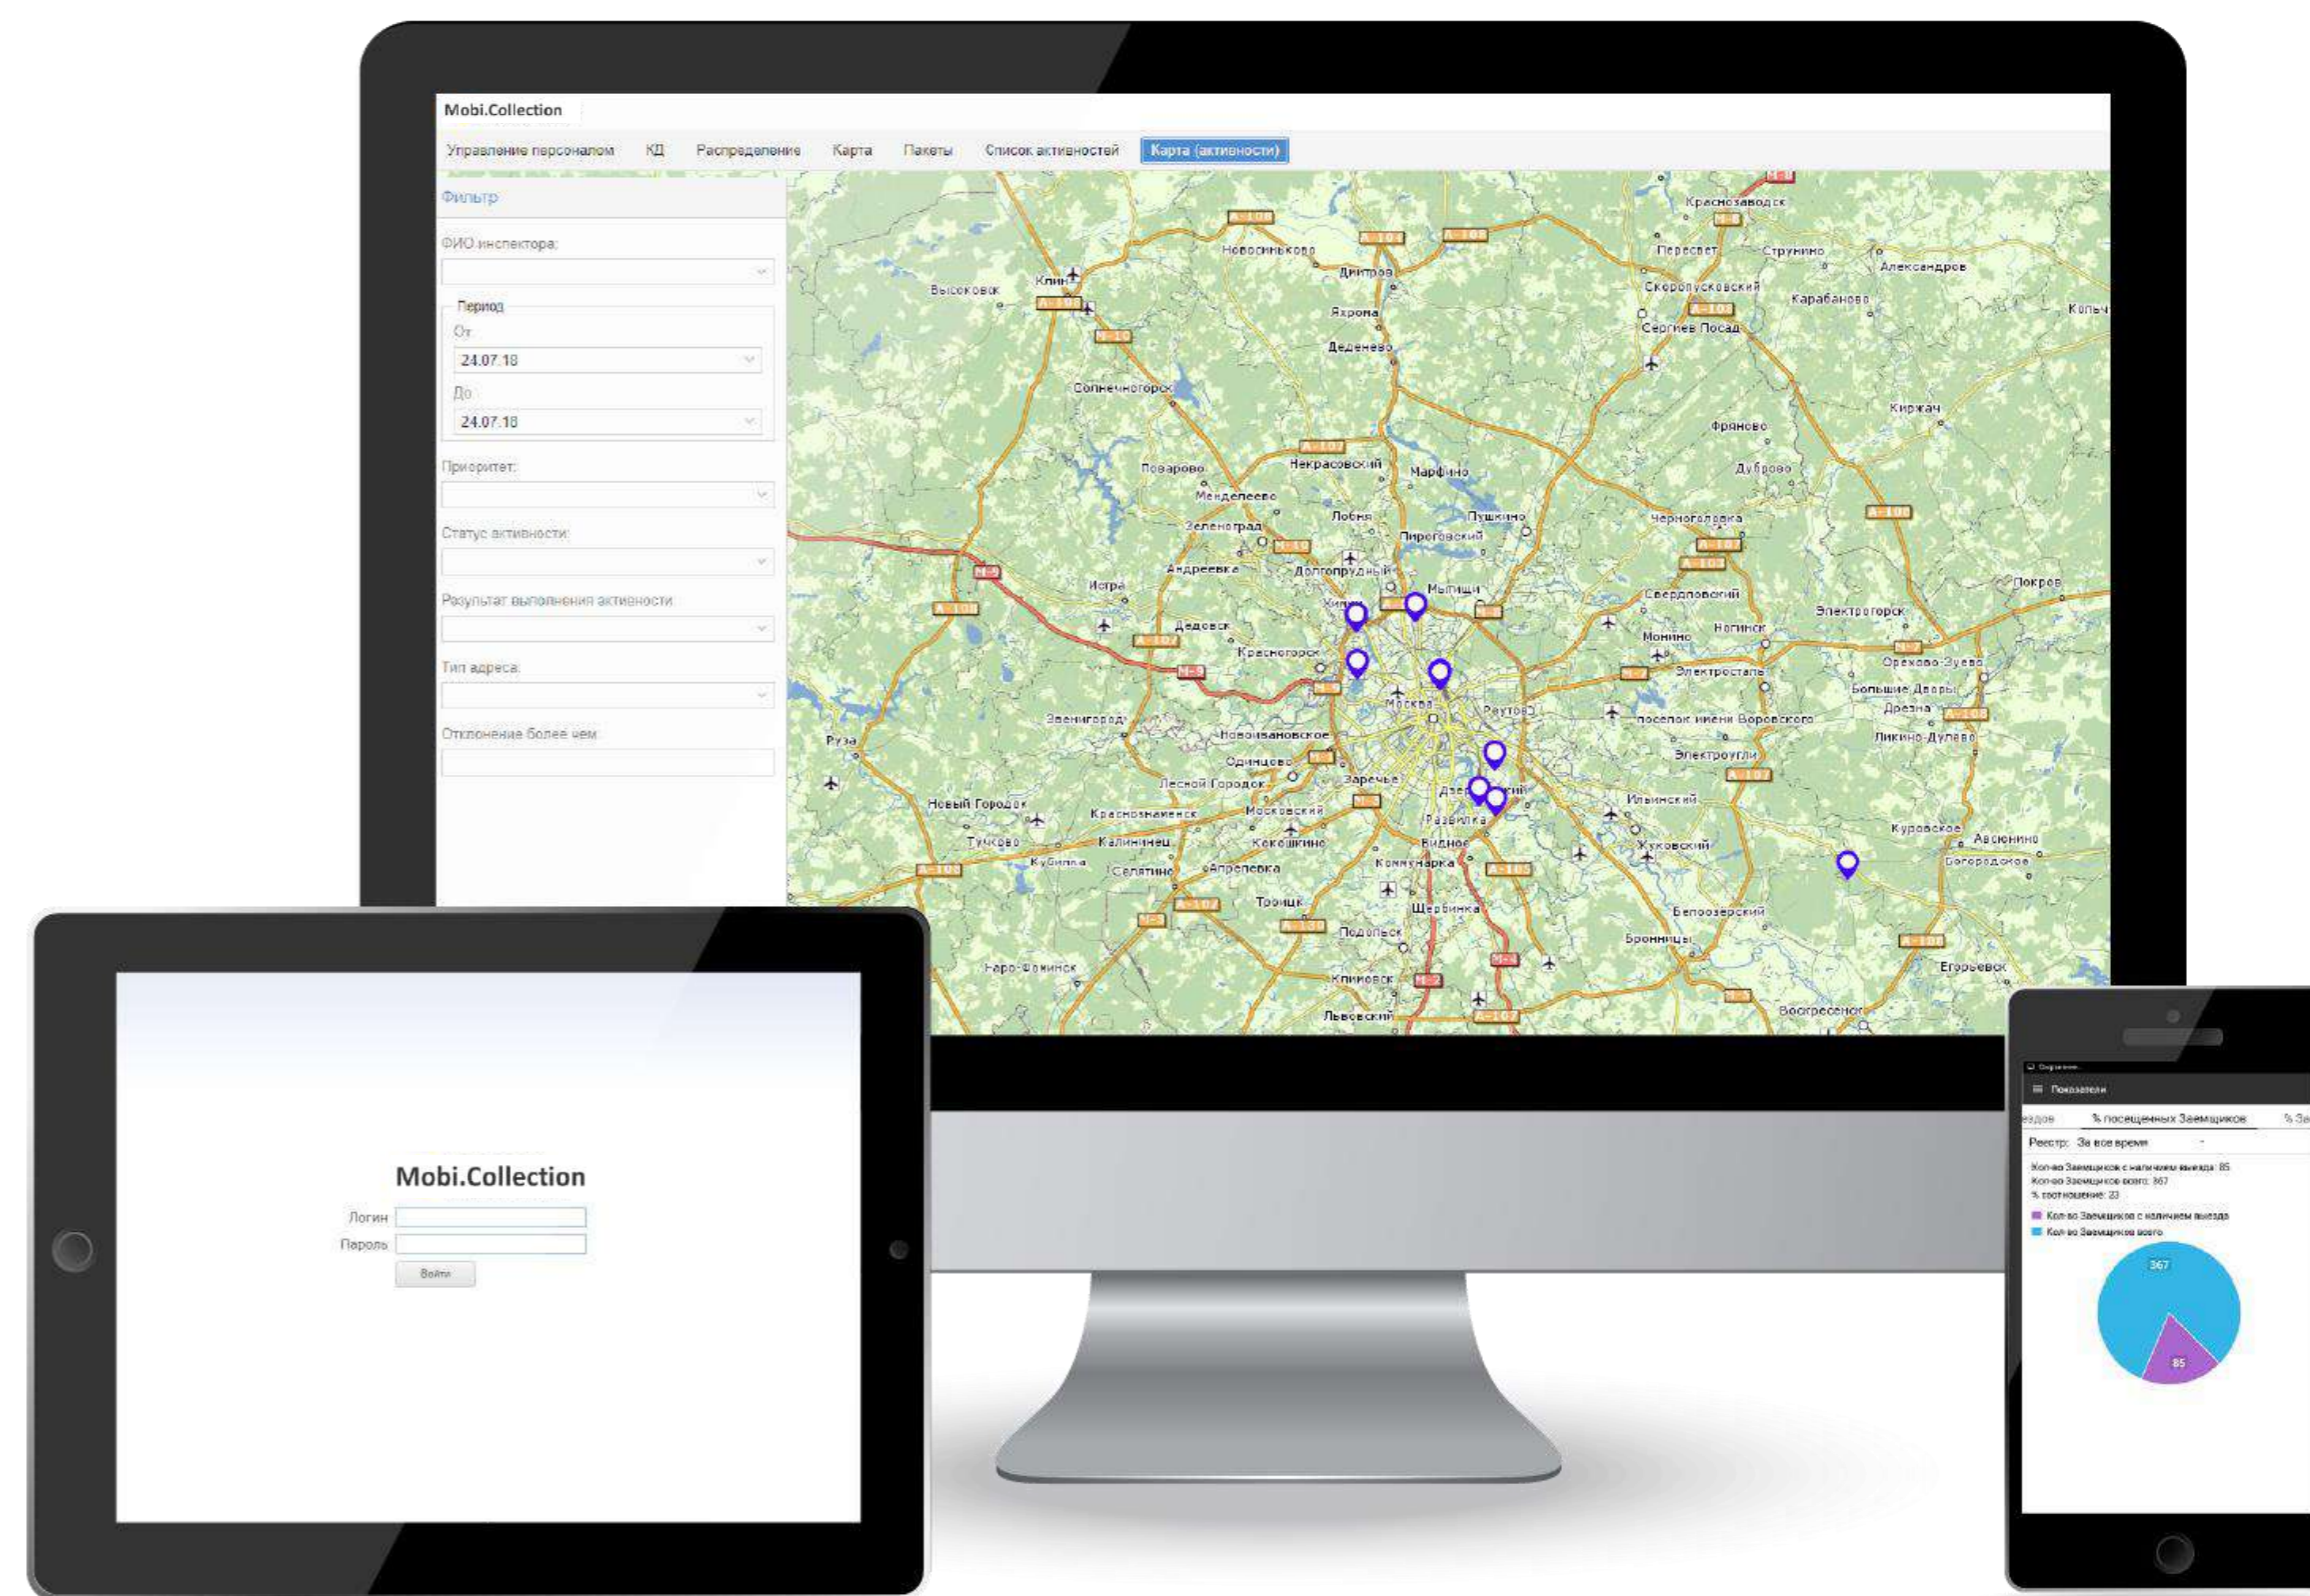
Mobi.Collection

Управление персоналом | КД | Распределение | Карта | Пакеты | Список активностей | Карта (активности)

Фильтр

ФИО инспектора:

Период
От
24.07.18
До
24.07.18

Приоритет:

Статус активности:

Результат выполнения активности:

Тип адреса:

Отклонение более чем:

Красноозаводск
Новосильково
Дмитров
Пересвет
Струнино
Александров
Высоковск
Клин
Скоропусковский
Карабаново
Кольч
Сергиев Посад
Яхрома
Деденево
Солнечногорск
Киржач
Фряново
Поварово
Некрасовский
Марфино
Дуброво
Менделеево
Зеленоград
Лобня
Пушкино
Черноголовка
Пироговский
Андреевка
Долгопрудный
Мытищи
Истра
Свердловский
Покров
Электрогорск
Дедовск
Химки
Монино
Ногинск
Красногорск
Орехово-Зуево
Электросталь
Большие Дворы
Звенигород
Москва
Реутов
Дрезна
поселок имени Воровского
Руза
Новоивановское
Ликино-Дулёво
Одинцово
Электроугли
Лесной Городок
Заречье
Новый Городок
Краснознаменск
Московский
Дзержинский
Ильинский
Разъкина
Куровское
Авсюнино
Тучково
Калининец
Кокошкино
Видное
Жуковский
Кубинка
Селятино
Апрелевка
Коммунарка
Богородское
Троицк
Щербинка
Белоозерский
Подольск
Бронницы
Наро-Фоминск
Климовск
Егорьевск
Львовский
Воскресенск

Mobi.Collection
Логин
Пароль
Войти

Показатели
ездов
% посещенных Заемщиков
% За
Реестр: За все время
Кол-во Заемщиков с наличием выезда: 85
Кол-во Заемщиков всего: 367
% соотношение: 23
Кол-во Заемщиков с наличием выезда
Кол-во Заемщиков всего
367
85